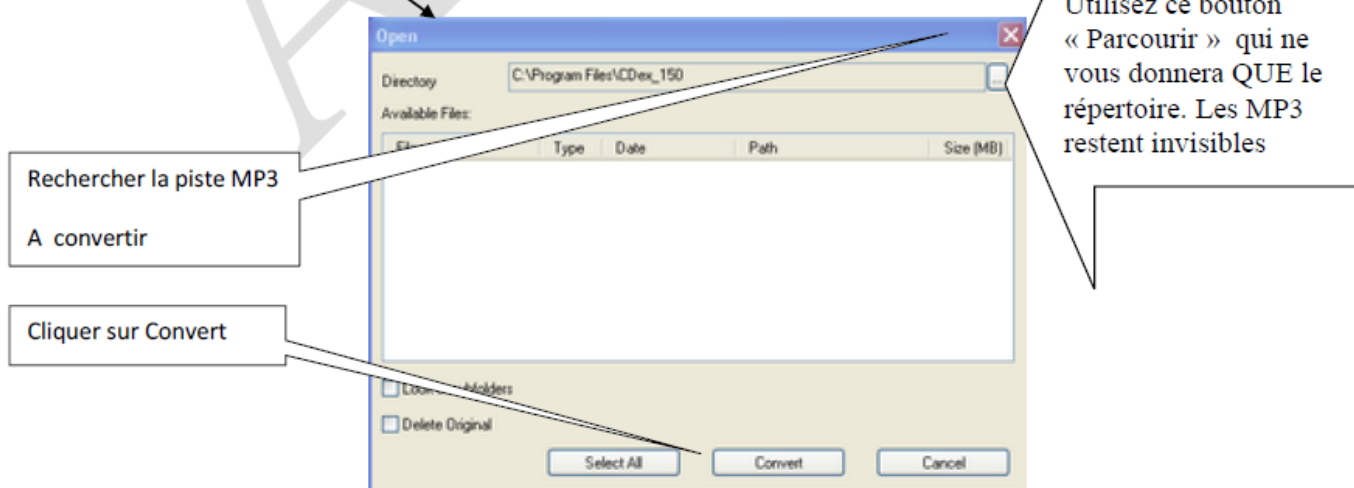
Utilisez ce bouton « Parcourir » qui ne vous donnera QUE le répertoire. Les MP3 restent invisibles

Open

Directory C:\Program Files\CDex_150 ...

Available Files:

| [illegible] | Type | Date | Path | Size (MB) |
|---|---|---|---|---|

Rechercher la piste MP3

A convertir

Cliquer sur Convert

Look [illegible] folders

Delete Original

Select All

Convert

Cancel